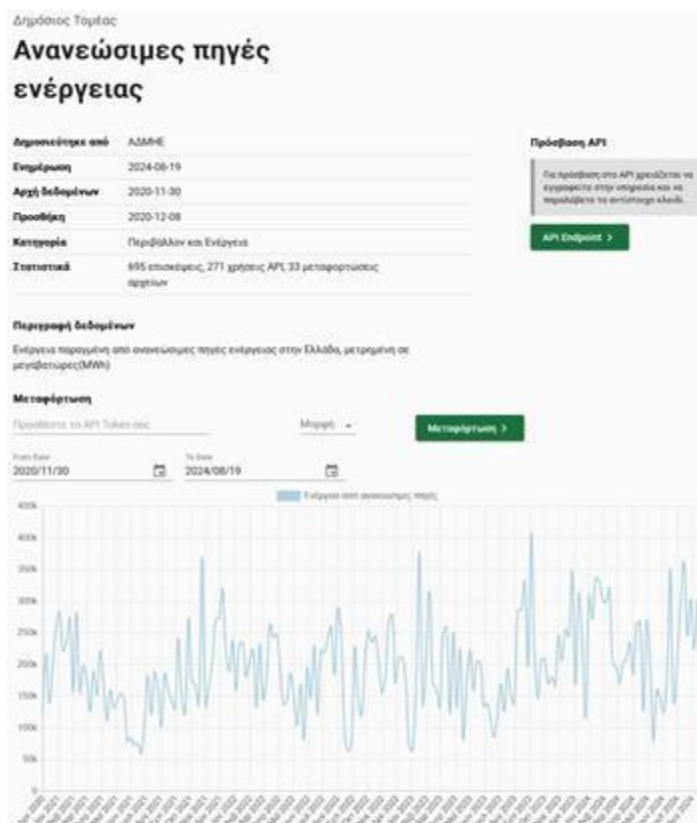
Δημόσιος Τομέας

Ανανεώσιμες πηγές ενέργειας

| | |
|---|---|
| Δημοσιεύτηκε από | ΑΔΜΗΕ |
| Ενημέρωση | 2024-08-19 |
| Αρχή δεδομένων | 2020-11-30 |
| Προσθήκη | 2020-12-08 |
| Κατηγορία | Περιβάλλον και Ενέργεια |
| Στατιστικά | 695 επισκέψεις, 271 χρήσεις API, 33 μεταφορτώσεις αρχείων |

Πρόσβαση API

Για πρόσβαση στο API χρειάζεται να εγγραφείτε στην υπηρεσία και να παραλάβετε το αντίστοιχο κλειδί.

API Endpoint >

Περιγραφή δεδομένων

Ενέργεια παραγμένη από ανανεώσιμες πηγές ενέργειας στην Ελλάδα, μετρημένη σε μεγαβατώρες(MWh)

Μεταφόρτωση

Προσθέστε το API Token σας

Μορφή

Μεταφόρτωση >

From Date
2020/11/30

To Date
2024/08/19

Ενέργεια από ανανεώσιμες πηγές

450k
400k
350k
300k
250k
200k
150k
100k
50k
0